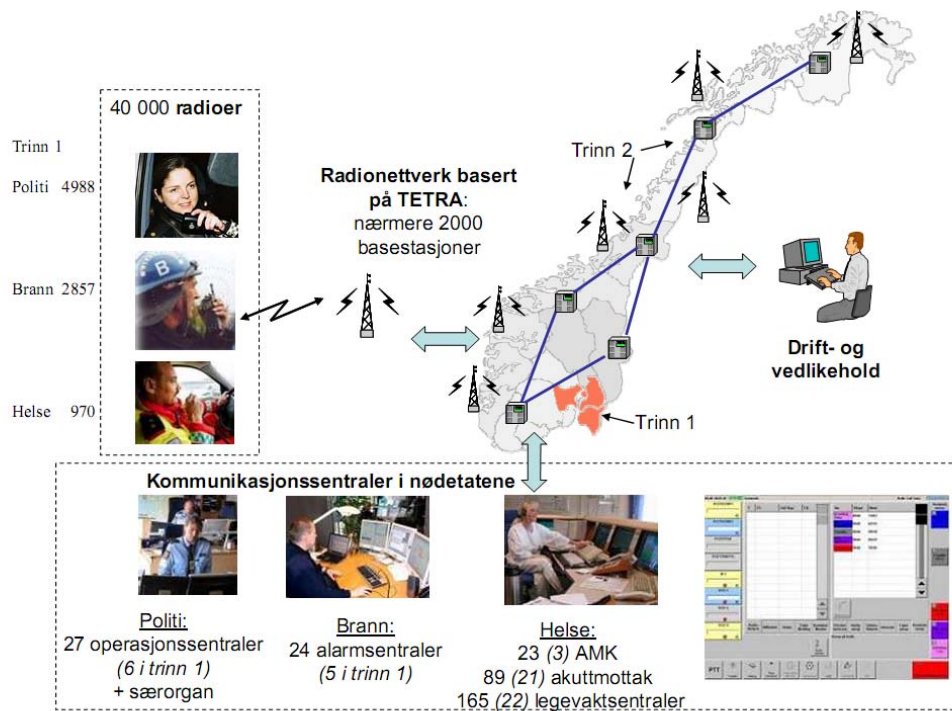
40 000 **radioer**

Trinn 1

Politi 4988

Brann 2857

Helse 970

**Radionettverk basert på TETRA**: nærmere 2000 basestasjoner

Trinn 2

Trinn 1

**Drift- og vedlikehold**

**Kommunikasjonssentraler i nødetatene**

Politi: 27 operasjonssentraler *(6 i trinn 1)* + særorgan

Brann: 24 alarmsentraler *(5 i trinn 1)*

Helse: 23 *(3)* AMK 89 *(21)* akuttmottak 165 *(22)* legevaktsentraler

PTT